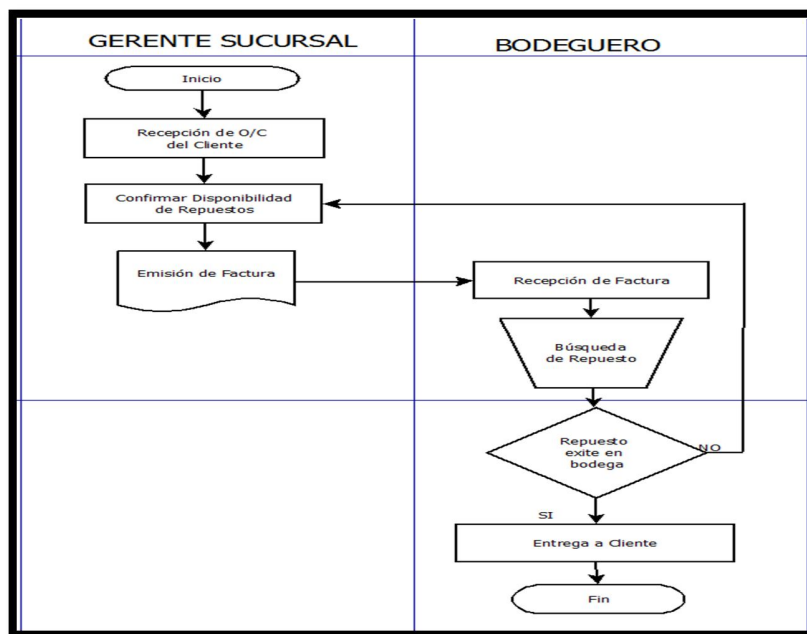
GERENTE SUCURSAL

BODEGUERO

Inicio

Recepción de O/C del Cliente

Confirmar Disponibilidad de Repuestos

Emisión de Factura

Recepción de Factura

Búsqueda de Repuesto

Repuesto exite en bodega

NO

SI

Entrega a Cliente

Fin